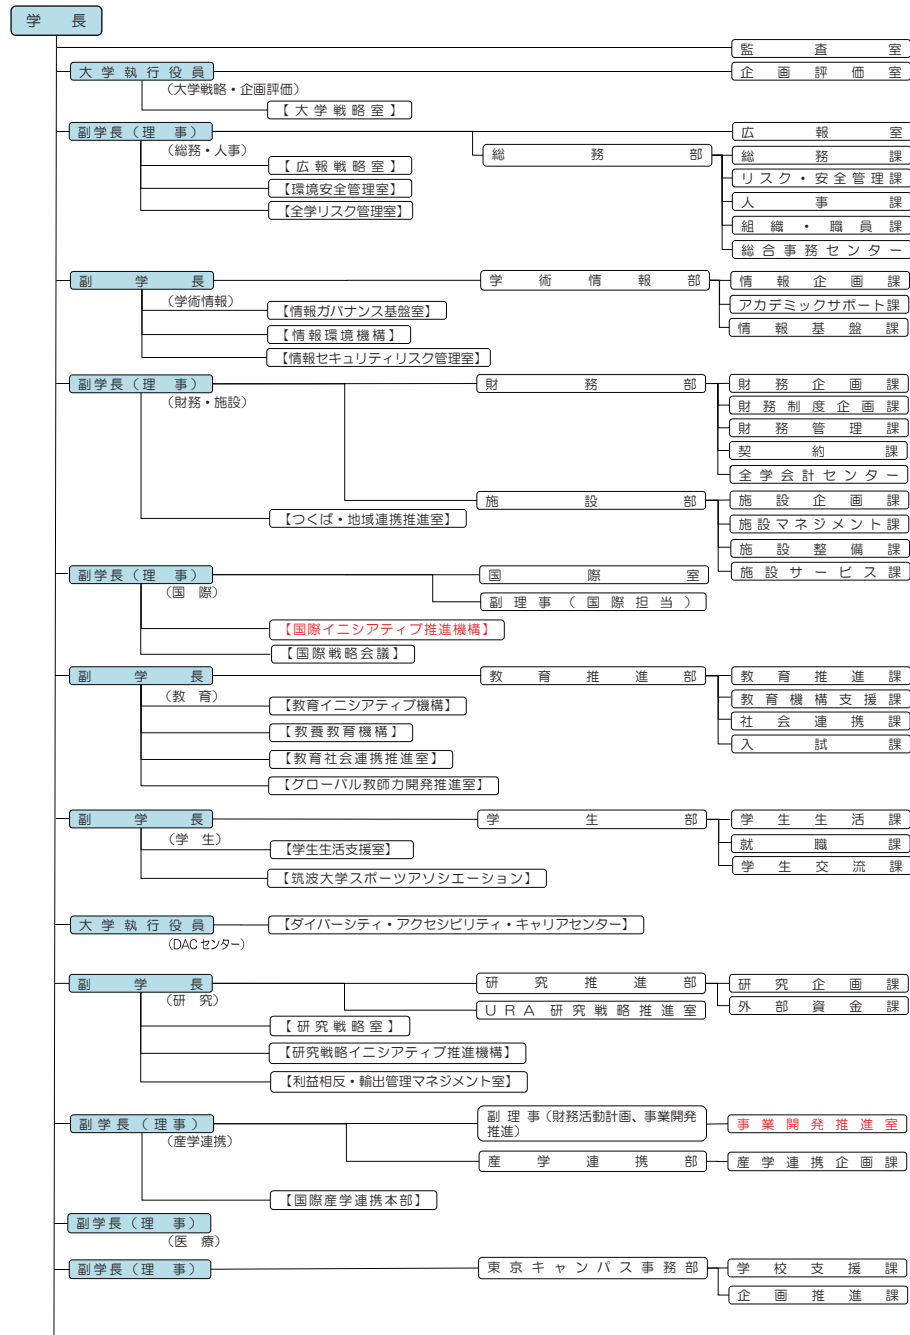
学長

監査室
大学執行役員
企画評価室
（大学戦略・企画評価）
【大学戦略室】

副学長（理事）
広報室
（総務・人事）
総務部
総務課
【広報戦略室】
リスク・安全管理課
【環境安全管理室】
人事課
【全学リスク管理室】
組織・職員課
総合事務センター

副学長
学術情報部
情報企画課
（学術情報）
アカデミックサポート課
【情報ガバナンス基盤室】
情報基盤課
【情報環境機構】
【情報セキュリティリスク管理室】

副学長（理事）
財務部
財務企画課
（財務・施設）
財務制度企画課
財務管理課
契約課
全学会計センター
施設部
施設企画課
【つくば・地域連携推進室】
施設マネジメント課
施設整備課
施設サービス課

副学長（理事）
国際室
（国際）
副理事（国際担当）
【国際イニシアティブ推進機構】
【国際戦略会議】

副学長
教育推進部
教育推進課
（教育）
教育機構支援課
【教育イニシアティブ機構】
社会連携課
【教養教育機構】
入試課
【教育社会連携推進室】
【グローバル教師力開発推進室】

副学長
学生部
学生生活課
（学生）
就職課
【学生生活支援室】
学生交流課
【筑波大学スポーツアソシエーション】

大学執行役員
【ダイバーシティ・アクセシビリティ・キャリアセンター】
（DACセンター）

副学長
研究推進部
研究企画課
（研究）
URA研究戦略推進室
外部資金課
【研究戦略室】
【研究戦略イニシアティブ推進機構】
【利益相反・輸出管理マネジメント室】

副学長（理事）
副理事（財務活動計画、事業開発推進）
事業開発推進室
（産学連携）
産学連携部
産学連携企画課
【国際産学連携本部】

副学長（理事）
（医療）

副学長（理事）
東京キャンパス事務部
学校支援課
企画推進課